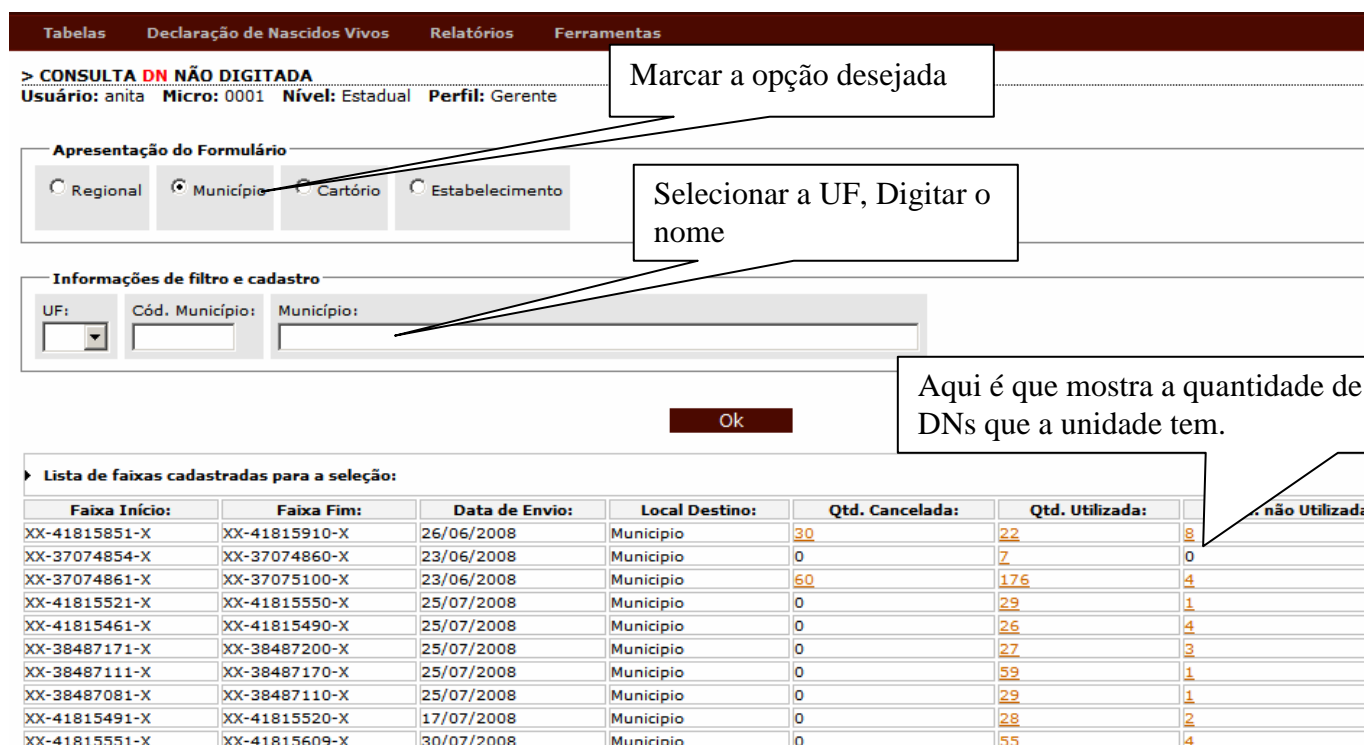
Tabelas Declaração de Nascidos Vivos Relatórios Ferramentas

> CONSULTA DN NÃO DIGITADA
Usuário: anita Micro: 0001 Nível: Estadual Perfil: Gerente

Marcar a opção desejada

Apresentação do Formulário
Regional Município Cartório Estabelecimento

Selecionar a UF, Digitar o nome

Informações de filtro e cadastro
UF: Cód. Município: Município:

Aqui é que mostra a quantidade de DNs que a unidade tem.

Ok

Lista de faixas cadastradas para a seleção:

| Faixa Início: | Faixa Fim: | Data de Envio: | Local Destino: | Qtd. Cancelada: | Qtd. Utilizada: | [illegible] não Utilizada |
|---|---|---|---|---|---|---|
| XX-41815851-X | XX-41815910-X | 26/06/2008 | Municipio | 30 | 22 | 8 |
| XX-37074854-X | XX-37074860-X | 23/06/2008 | Municipio | 0 | 7 | 0 |
| XX-37074861-X | XX-37075100-X | 23/06/2008 | Municipio | 60 | 176 | 4 |
| XX-41815521-X | XX-41815550-X | 25/07/2008 | Municipio | 0 | 29 | 1 |
| XX-41815461-X | XX-41815490-X | 25/07/2008 | Municipio | 0 | 26 | 4 |
| XX-38487171-X | XX-38487200-X | 25/07/2008 | Municipio | 0 | 27 | 3 |
| XX-38487111-X | XX-38487170-X | 25/07/2008 | Municipio | 0 | 59 | 1 |
| XX-38487081-X | XX-38487110-X | 25/07/2008 | Municipio | 0 | 29 | 1 |
| XX-41815491-X | XX-41815520-X | 17/07/2008 | Municipio | 0 | 28 | 2 |
| XX-41815551-X | XX-41815609-X | 30/07/2008 | Municipio | 0 | 55 | 4 |